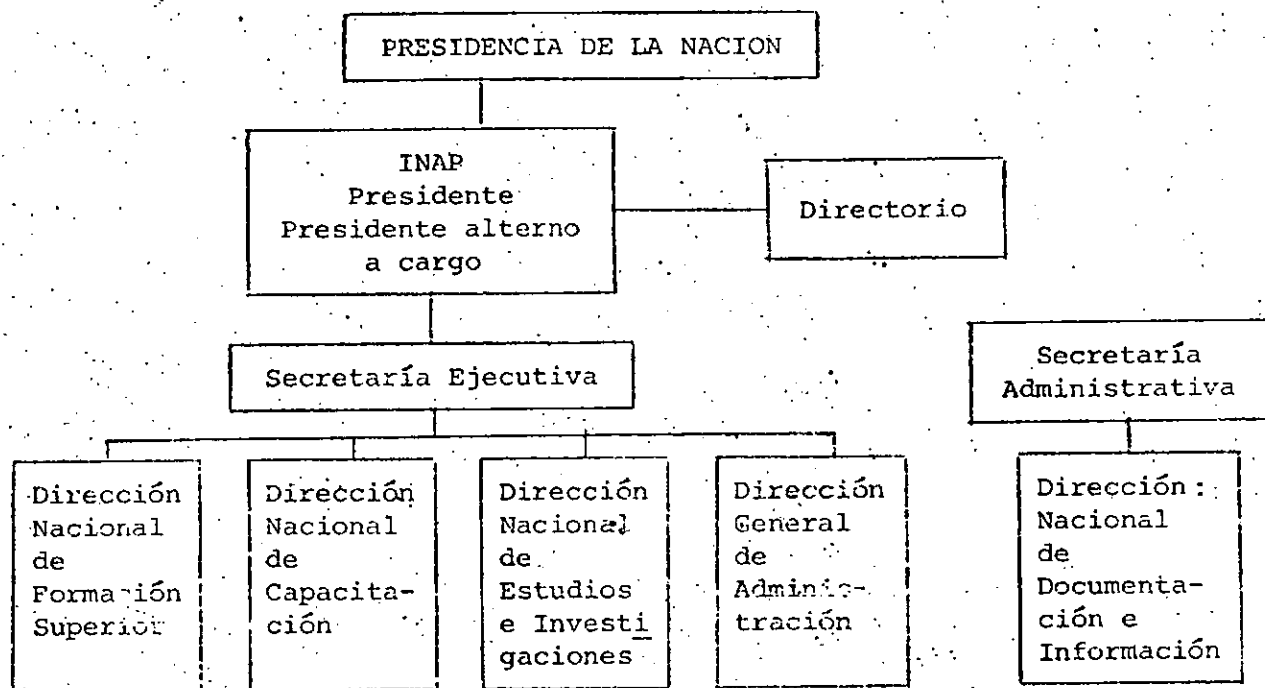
PRESIDENCIA DE LA NACION

INAP
Presidente
Presidente alterno a cargo

Directorio

Secretaría Ejecutiva

Secretaría Administrativa

Dirección Nacional de Formación Superior

Dirección Nacional de Capacitación

Dirección Nacional de Estudios e Investigaciones

Dirección General de Administración

Dirección Nacional de Documentación e Información